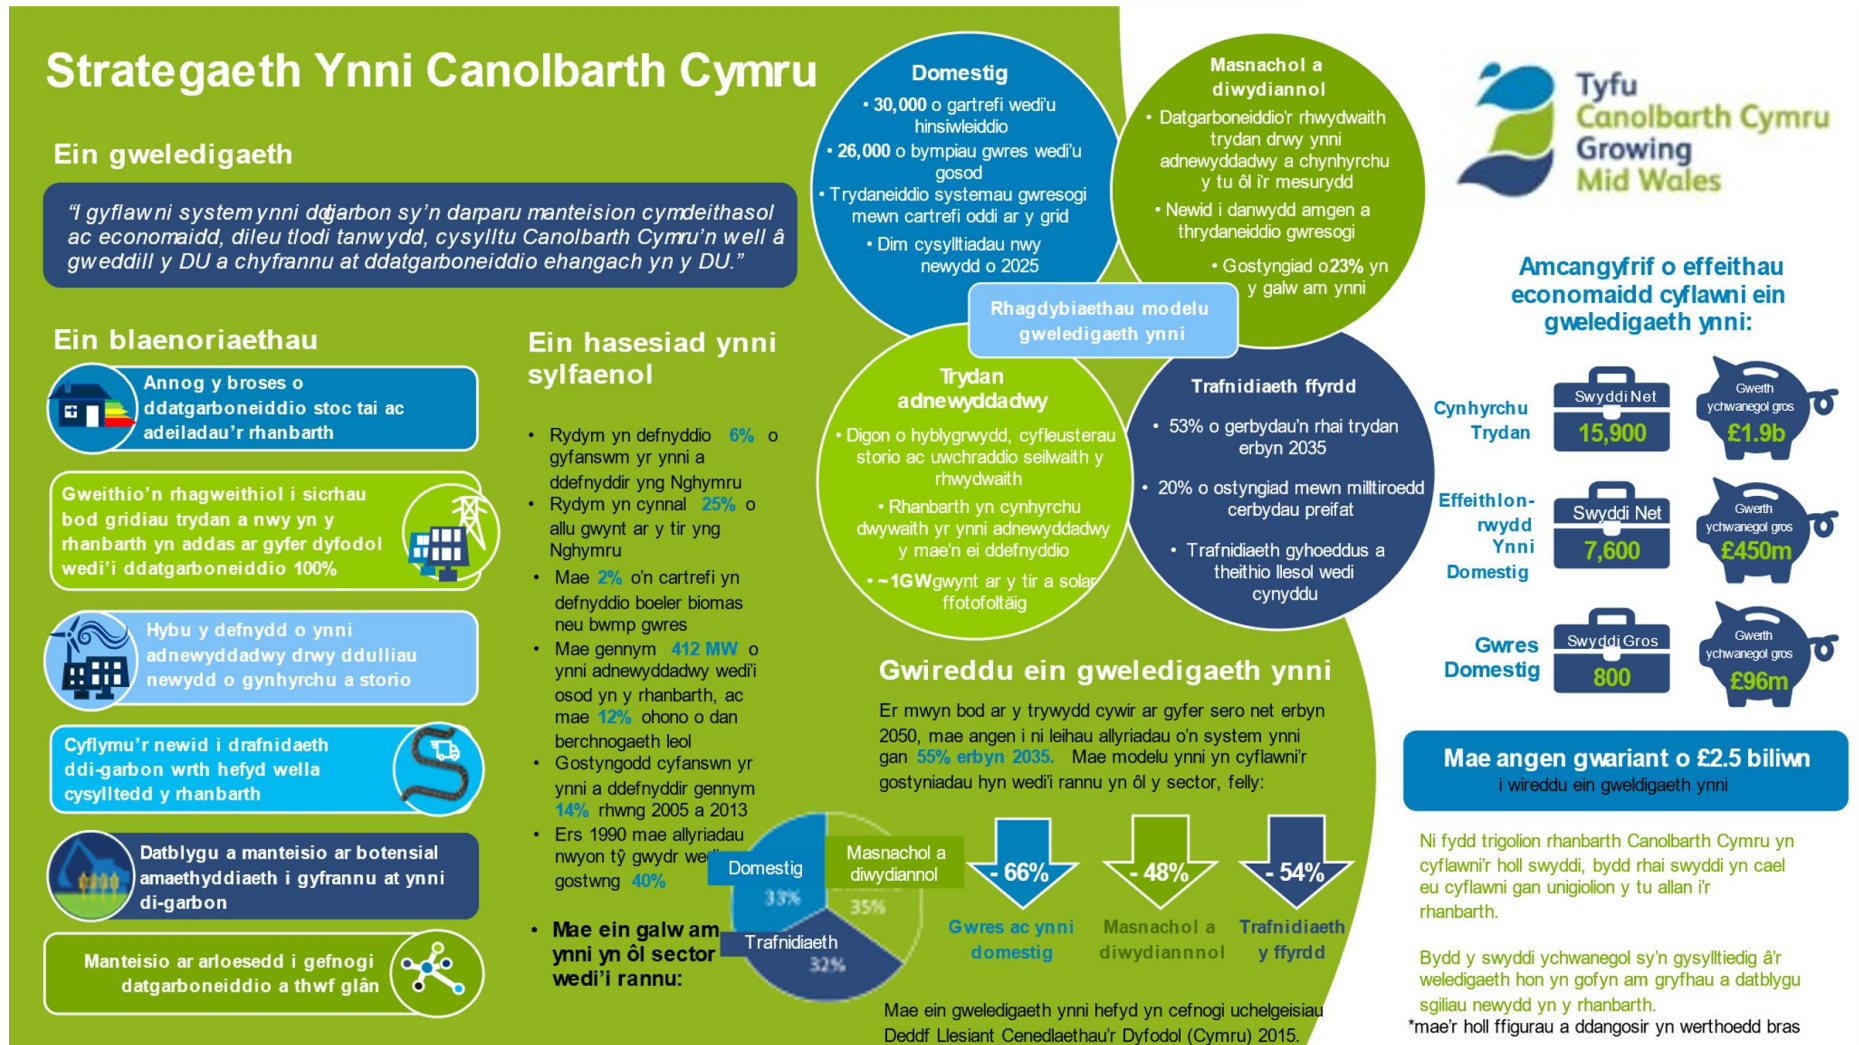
Strategaeth Ynni Canolbarth Cymru

Ein gweledigaeth

"I gyflawni system ynni ddi-garbon sy'n darparu manteision cymdeithasol ac economaidd, dileu tlodi tanwydd, cysylltu Canolbarth Cymru'n well â gweddill y DU a chyfrannu at ddatgarboneiddio ehangach yn y DU."

Ein blaenoriaethau

Annog y broses o ddatgarboneiddio stoc tai ac adeiladau'r rhanbarth

Gweithio'n rhagweithiol i sicrhau bod gridiau trydan a nwy yn y rhanbarth yn addas ar gyfer dyfodol wedi'i ddatgarboneiddio 100%

Hybu y defnydd o ynni adnewyddadwy drwy ddulliau newydd o gynhyrchu a storio

Cyflymu'r newid i drafnidiaeth ddi-garbon wrth hefyd wella cysylltedd y rhanbarth

Datblygu a manteisio ar botensial amaethyddiaeth i gyfrannu at ynni di-garbon

Manteisio ar arloesedd i gefnogi datgarboneiddio a thwf glân

Ein hasesiad ynni sylfaenol

• Rydym yn defnyddio 6% o gyfanswm yr ynni a ddefnyddir yng Nghymru
• Rydym yn cynnal 25% o allu gwynt ar y tir yng Nghymru
• Mae 2% o'n cartrefi yn defnyddio boeler biomas neu bwmp gwres
• Mae gennym 412 MW o ynni adnewyddadwy wedi'i osod yn y rhanbarth, ac mae 12% ohono o dan berchnogaeth leol
• Gostyngodd cyfanswm yr ynni a ddefnyddir gennym 14% rhwng 2005 a 2013
• Ers 1990 mae allyriadau nwyon tŷ gwydr wedi gostwng 40%

• Mae ein galw am ynni yn ôl sector wedi'i rannu:

Domestig 33%
Masnachol a diwydiannol 35%
Trafnidiaeth 32%

Domestig
• 30,000 o gartrefi wedi'u hinsiwleiddio
• 26,000 o bympiau gwres wedi'u gosod
• Trydaneiddio systemau gwresogi mewn cartrefi oddi ar y grid
• Dim cysylltiadau nwy newydd o 2025

Masnachol a diwydiannol
• Datgarboneiddio'r rhwydwaith trydan drwy ynni adnewyddadwy a chynhyrchu y tu ôl i'r mesurydd
• Newid i danwydd amgen a thrydaneiddio gwresogi
• Gostyngiad o 23% yn y galw am ynni

Rhagdybiaethau modelu gweledigaeth ynni

Trydan adnewyddadwy
• Digon o hyblygrwydd, cyfleusterau storio ac uwchraddio seilwaith y rhwydwaith
• Rhanbarth yn cynhyrchu dwywaith yr ynni adnewyddadwy y mae'n ei ddefnyddio
• ~1GW gwynt ar y tir a solar ffotofoltäig

Trafnidiaeth ffyrdd
• 53% o gerbydau'n rhai trydan erbyn 2035
• 20% o ostyngiad mewn milltiroedd cerbydau preifat
• Trafnidiaeth gyhoeddus a theithio llesol wedi cynyddu

Gwireddu ein gweledigaeth ynni

Er mwyn bod ar y trywydd cywir ar gyfer sero net erbyn 2050, mae angen i ni leihau allyriadau o'n system ynni gan 55% erbyn 2035. Mae modelu ynni yn cyflawni'r gostyngiadau hyn wedi'i rannu yn ôl y sector, felly:

- 66% Gwres ac ynni domestig
- 48% Masnachol a diwydiannnol
- 54% Trafnidiaeth y ffyrdd

Mae ein gweledigaeth ynni hefyd yn cefnogi uchelgeisiau Deddf Llesiant Cenedlaethau'r Dyfodol (Cymru) 2015.

Tyfu Canolbarth Cymru Growing Mid Wales

Amcangyfrif o effeithau economaidd cyflawni ein gweledigaeth ynni:

Cynhyrchu Trydan — Swyddi Net 15,900 — Gwerth ychwanegol gros £1.9b
Effeithlon-rwydd Ynni Domestig — Swyddi Net 7,600 — Gwerth ychwanegol gros £450m
Gwres Domestig — Swyddi Gros 800 — Gwerth ychwanegol gros £96m

Mae angen gwariant o £2.5 biliwn
i wireddu ein gweldigaeth ynni

Ni fydd trigolion rhanbarth Canolbarth Cymru yn cyflawni'r holl swyddi, bydd rhai swyddi yn cael eu cyflawni gan unigolion y tu allan i'r rhanbarth.

Bydd y swyddi ychwanegol sy'n gysylltiedig â'r weledigaeth hon yn gofyn am gryfhau a datblygu sgiliau newydd yn y rhanbarth.

*mae'r holl ffigurau a ddangosir yn werthoedd bras